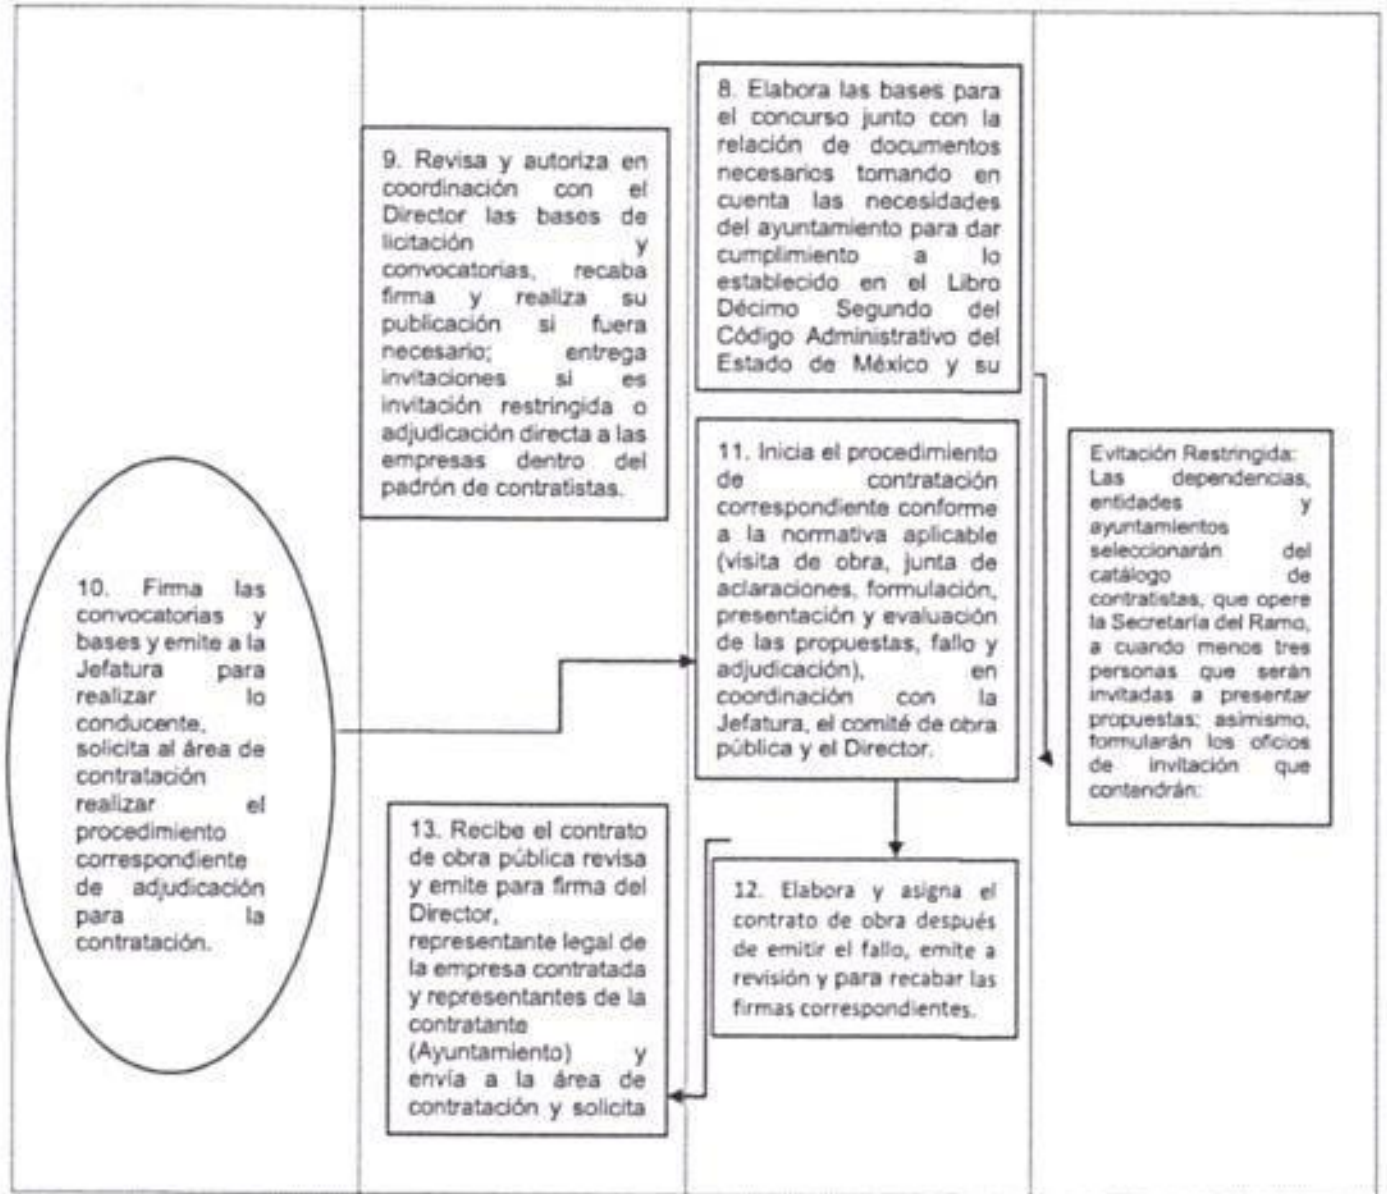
8. Elabora las bases para el concurso junto con la relación de documentos necesarios tomando en cuenta las necesidades del ayuntamiento para dar cumplimiento a lo establecido en el Libro Décimo Segundo del Código Administrativo del Estado de México y su

9. Revisa y autoriza en coordinación con el Director las bases de licitación y convocatorias, recaba firma y realiza su publicación si fuera necesario; entrega invitaciones si es invitación restringida o adjudicación directa a las empresas dentro del padrón de contratistas.

Evitación Restringida: Las dependencias, entidades y ayuntamientos seleccionarán del catálogo de contratistas, que opere la Secretaría del Ramo, a cuando menos tres personas que serán invitadas a presentar propuestas; asimismo, formularán los oficios de invitación que contendrán:

11. Inicia el procedimiento de contratación correspondiente conforme a la normativa aplicable (visita de obra, junta de aclaraciones, formulación, presentación y evaluación de las propuestas, fallo y adjudicación), en coordinación con la Jefatura, el comité de obra pública y el Director.

10. Firma las convocatorias y bases y emite a la Jefatura para realizar lo conducente, solicita al área de contratación realizar el procedimiento correspondiente de adjudicación para la contratación.

13. Recibe el contrato de obra pública revisa y emite para firma del Director, representante legal de la empresa contratada y representantes de la contratante (Ayuntamiento) y envía a la área de contratación y solicita

12. Elabora y asigna el contrato de obra después de emitir el fallo, emite a revisión y para recabar las firmas correspondientes.